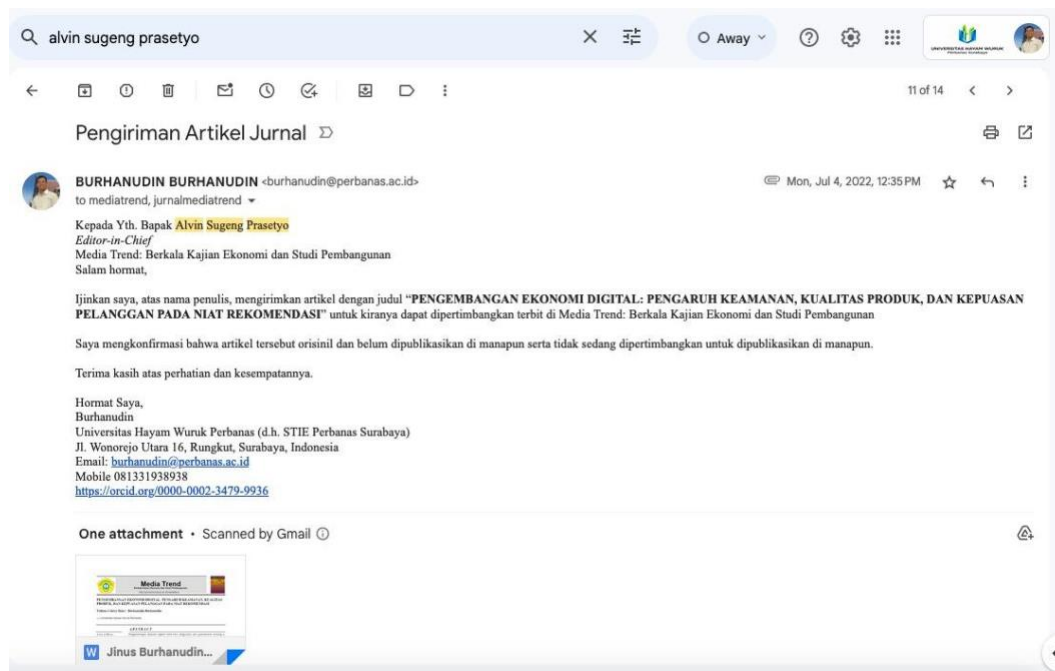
alvin sugeng prasetyo

Away

UNIVERSITAS HAYAM WURUK

11 of 14

Pengiriman Artikel Jurnal

BURHANUDIN BURHANUDIN <burhanudin@perbanas.ac.id>
to mediatrend, jurnalmediatrend

Mon, Jul 4, 2022, 12:35 PM

Kepada Yth. Bapak Alvin Sugeng Prasetyo
Editor-in-Chief
Media Trend: Berkala Kajian Ekonomi dan Studi Pembangunan
Salam hormat,

Ijinkan saya, atas nama penulis, mengirimkan artikel dengan judul "PENGEMBANGAN EKONOMI DIGITAL: PENGARUH KEAMANAN, KUALITAS PRODUK, DAN KEPUASAN PELANGGAN PADA NIAT REKOMENDASI" untuk kiranya dapat dipertimbangkan terbit di Media Trend: Berkala Kajian Ekonomi dan Studi Pembangunan

Saya mengkonfirmasi bahwa artikel tersebut orisinil dan belum dipublikasikan di manapun serta tidak sedang dipertimbangkan untuk dipublikasikan di manapun.

Terima kasih atas perhatian dan kesempatannya.

Hormat Saya,
Burhanudin
Universitas Hayam Wuruk Perbanas (d.h. STIE Perbanas Surabaya)
Jl. Wonorejo Utara 16, Rungkut, Surabaya, Indonesia
Email: burhanudin@perbanas.ac.id
Mobile 081331938938
https://orcid.org/0000-0002-3479-9936

One attachment • Scanned by Gmail

Media Trend

Jinus Burhanudin...